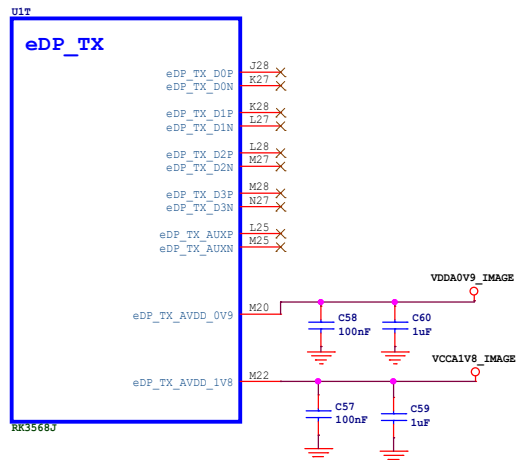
U1T

eDP_TX

eDP_TX_D0P J28
eDP_TX_D0N K27
eDP_TX_D1P K28
eDP_TX_D1N L27
eDP_TX_D2P L28
eDP_TX_D2N M27
eDP_TX_D3P M28
eDP_TX_D3N N27
eDP_TX_AUXP L25
eDP_TX_AUXN M25

VDDA0V9_IMAGE
eDP_TX_AVDD_0V9 M20
C58
100nF
C60
1uF

VCCA1V8_IMAGE
eDP_TX_AVDD_1V8 M22
C57
100nF
C59
1uF

RK3568J